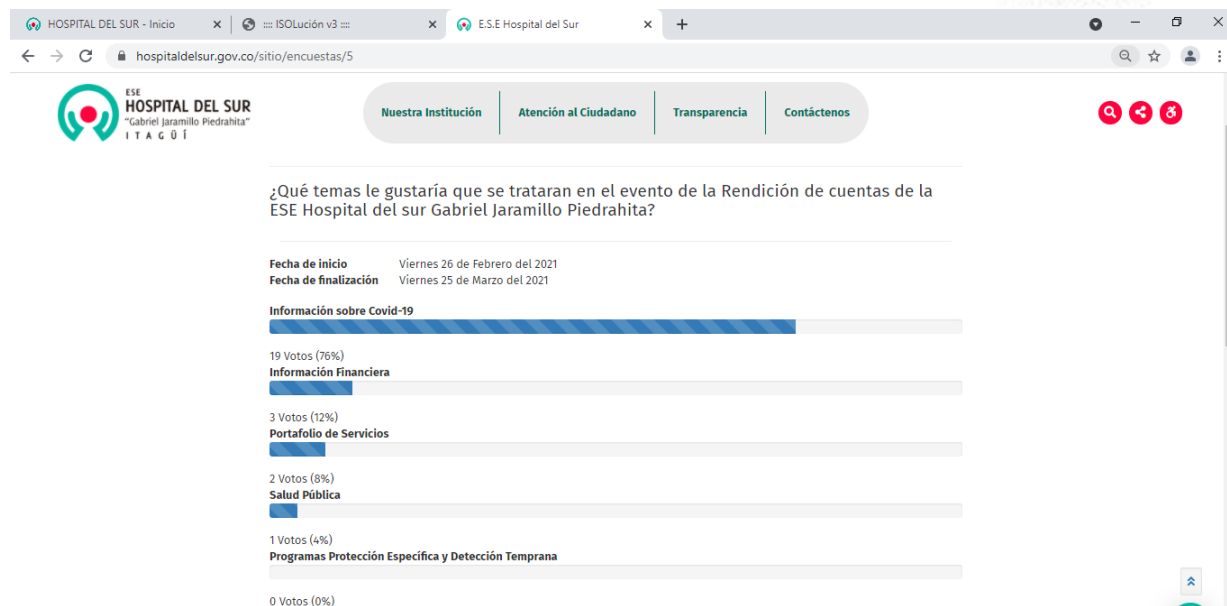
HOSPITAL DEL SUR - Inicio
::: ISOLución v3 :::
E.S.E Hospital del Sur
hospitaldelsur.gov.co/sitio/encuestas/5

ESE
HOSPITAL DEL SUR
"Gabriel Jaramillo Piedrahita"
ITAGÜÍ

Nuestra Institución
Atención al Ciudadano
Transparencia
Contáctenos

¿Qué temas le gustaría que se trataran en el evento de la Rendición de cuentas de la ESE Hospital del sur Gabriel Jaramillo Piedrahita?

Fecha de inicio Viernes 26 de Febrero del 2021
Fecha de finalización Viernes 25 de Marzo del 2021

Información sobre Covid-19

19 Votos (76%)
Información Financiera

3 Votos (12%)
Portafolio de Servicios

2 Votos (8%)
Salud Pública

1 Votos (4%)
Programas Protección Específica y Detección Temprana

0 Votos (0%)